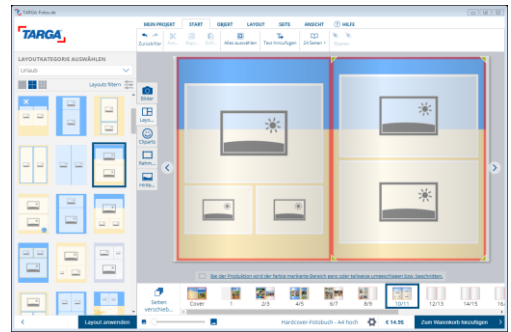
TARGA Fotos.de

TARGA

MEIN PROJEKT START OBJEKT LAYOUT SEITE ANSICHT HILFE

Zurücksetzen Alles auswählen Text hinzufügen 2 Seiten

LAYOUTKATEGORIE AUSWÄHLEN

Urlaub

Layouts filtern

Bilder

Layouts

Cliparts

Rahmen

Hintergr.

Bei der Produktion wird der farbig markierte Bereich ganz oder teilweise umgeschlagen bzw. beschnitten.

Seiten verschieben

Cover 2/3 4/5 6/7 8/9 10/11 12/13 14/15 16/

Layout anwenden

Hardcover-Fotobuch - A4 hoch

€ 14.95

Zum Warenkorb hinzufügen